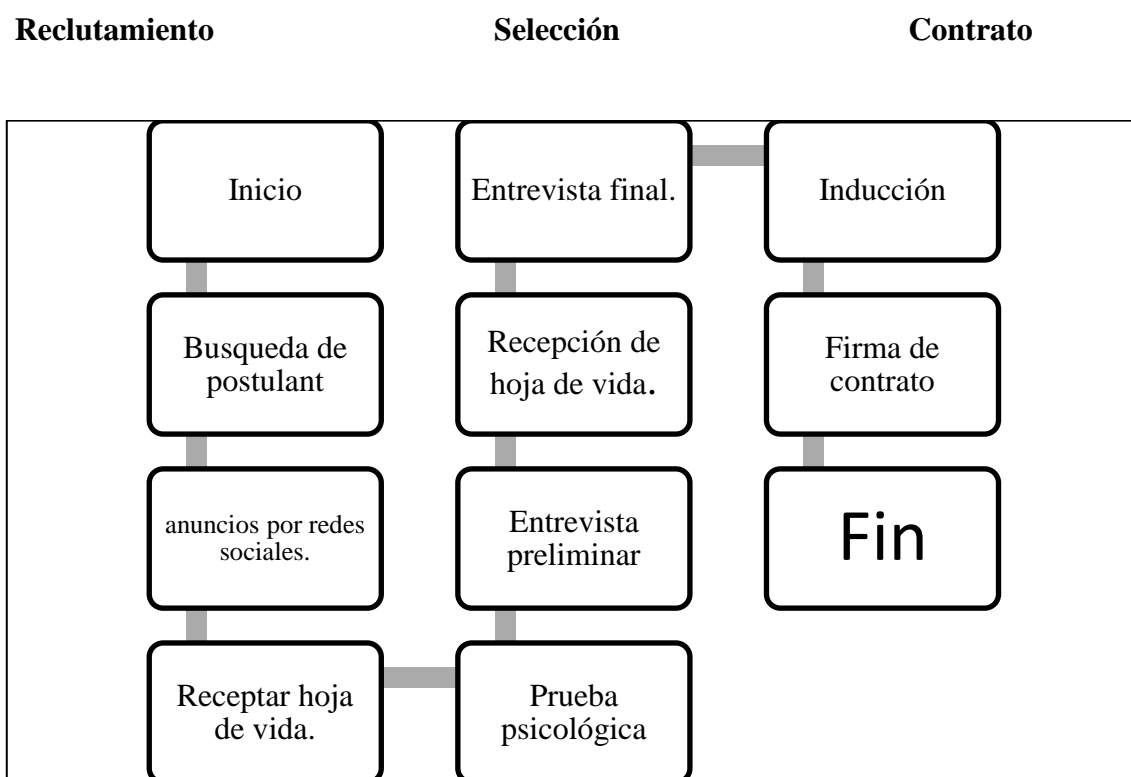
Reclutamiento

Selección

Contrato

Inicio

Busqueda de postulant

anuncios por redes sociales.

Receptar hoja de vida.

Entrevista final.

Recepción de hoja de vida.

Entrevista preliminar

Prueba psicológica

Inducción

Firma de contrato

Fin